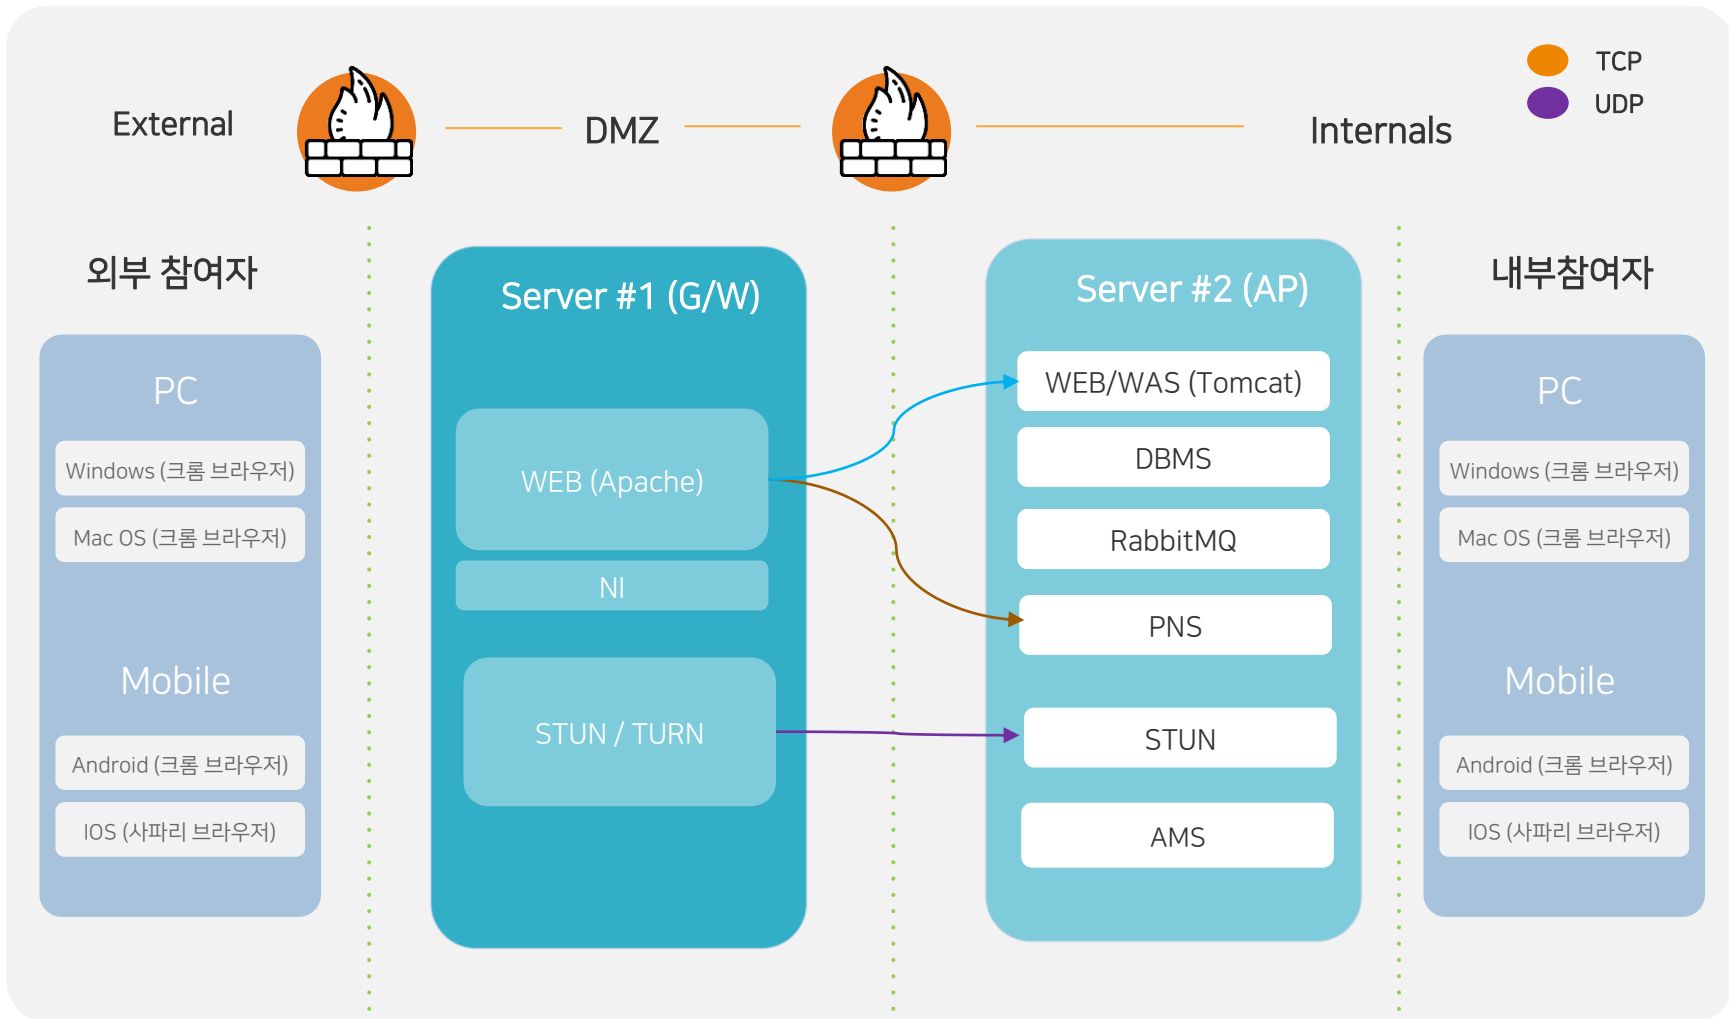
TCP
UDP

External

DMZ

Internals

외부 참여자

PC

Windows (크롬 브라우저)

Mac OS (크롬 브라우저)

Mobile

Android (크롬 브라우저)

IOS (사파리 브라우저)

Server #1 (G/W)

WEB (Apache)

NI

STUN / TURN

Server #2 (AP)

WEB/WAS (Tomcat)

DBMS

RabbitMQ

PNS

STUN

AMS

내부참여자

PC

Windows (크롬 브라우저)

Mac OS (크롬 브라우저)

Mobile

Android (크롬 브라우저)

IOS (사파리 브라우저)